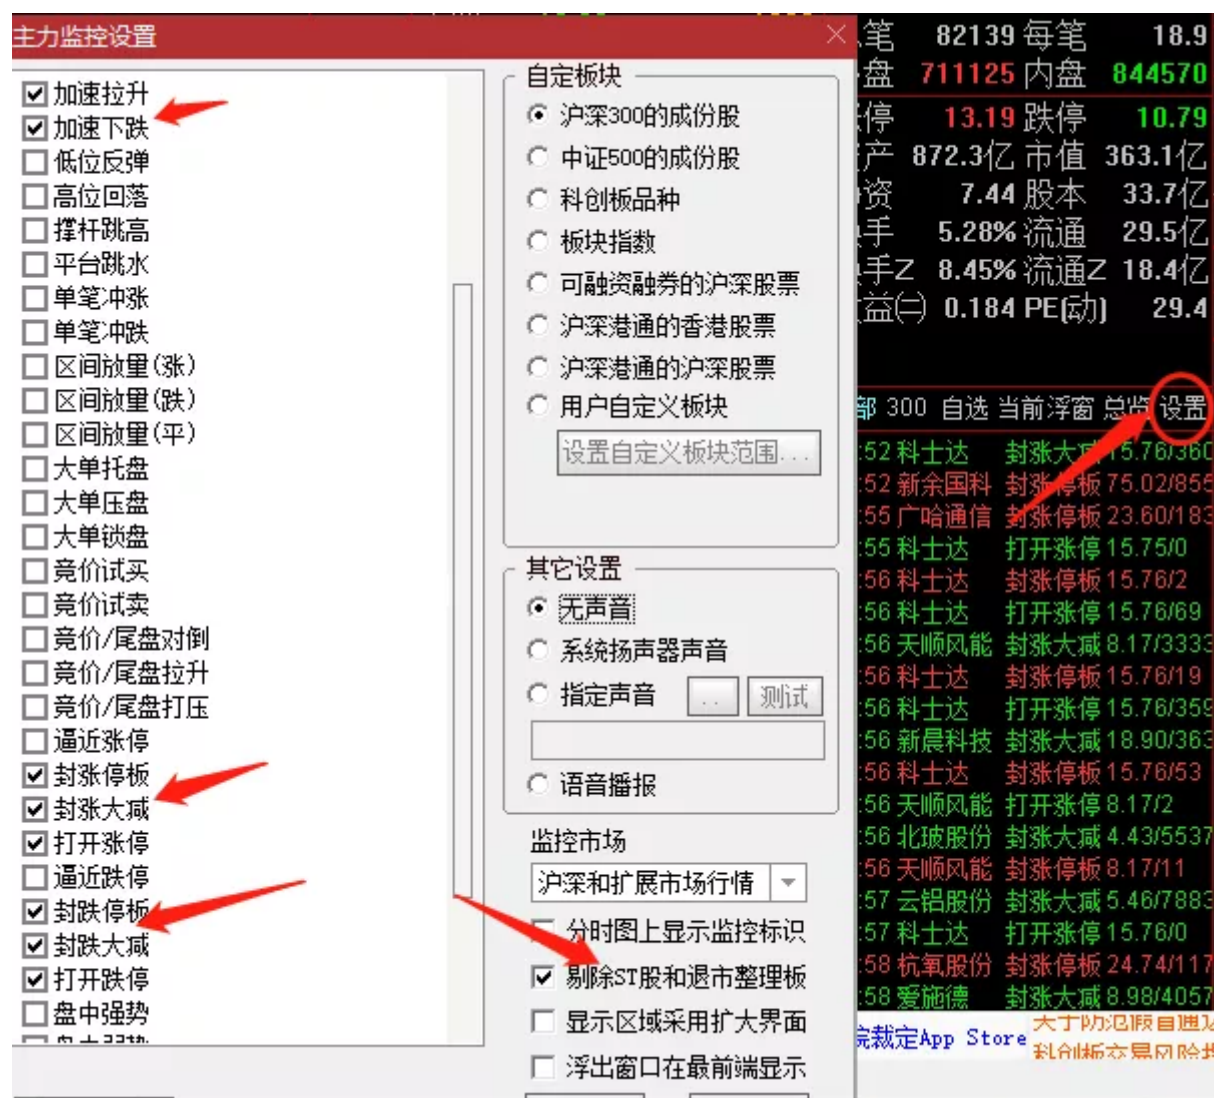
主力监控设置

☑ 加速拉升
☑ 加速下跌
☐ 低位反弹
☐ 高位回落
☐ 撑杆跳高
☐ 平台跳水
☐ 单笔冲涨
☐ 单笔冲跌
☐ 区间放量(涨)
☐ 区间放量(跌)
☐ 区间放量(平)
☐ 大单托盘
☐ 大单压盘
☐ 大单锁盘
☐ 竞价试买
☐ 竞价试卖
☐ 竞价/尾盘对倒
☐ 竞价/尾盘拉升
☐ 竞价/尾盘打压
☐ 逼近涨停
☑ 封涨停板
☑ 封涨大减
☑ 打开涨停
☐ 逼近跌停
☑ 封跌停板
☑ 封跌大减
☑ 打开跌停
☐ 盘中强势
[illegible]

自定板块
◉ 沪深300的成份股
○ 中证500的成份股
○ 科创板品种
○ 板块指数
○ 可融资融券的沪深股票
○ 沪深港通的香港股票
○ 沪深港通的沪深股票
○ 用户自定义板块
设置自定义板块范围...

其它设置
◉ 无声音
○ 系统扬声器声音
○ 指定声音 ... 测试
○ 语音播报

监控市场
沪深和扩展市场行情
☐ 分时图上显示监控标识
☑ 剔除ST股和退市整理板
☐ 显示区域采用扩大界面
☐ 浮出窗口在最前端显示

笔 82139 每笔 18.9
盘 711125 内盘 844570
停 13.19 跌停 10.79
产 872.3亿 市值 363.1亿
资 7.44 股本 33.7亿
手 5.28% 流通 29.5亿
手Z 8.45% 流通Z 18.4亿
益(三) 0.184 PE(动) 29.4

部 300 自选 当前浮窗 总监 设置
:52 科士达 封涨大减 15.76/360
:52 新余国科 封涨停板 75.02/855
:55 广哈通信 封涨停板 23.60/183
:55 科士达 打开涨停 15.75/0
:56 科士达 封涨停板 15.76/2
:56 科士达 打开涨停 15.76/69
:56 天顺风能 封涨大减 8.17/3333
:56 科士达 封涨停板 15.76/19
:56 科士达 打开涨停 15.76/359
:56 新晨科技 封涨大减 18.90/363
:56 科士达 封涨停板 15.76/53
:56 天顺风能 打开涨停 8.17/2
:56 北玻股份 封涨大减 4.43/5537
:56 天顺风能 封涨停板 8.17/11
:57 云铝股份 封涨大减 5.46/7883
:57 科士达 打开涨停 15.76/0
:58 杭氧股份 封涨停板 24.74/117
:58 爱施德 封涨大减 8.98/4057
院裁定App Store 关于防范假冒通知 科创板交易风险提